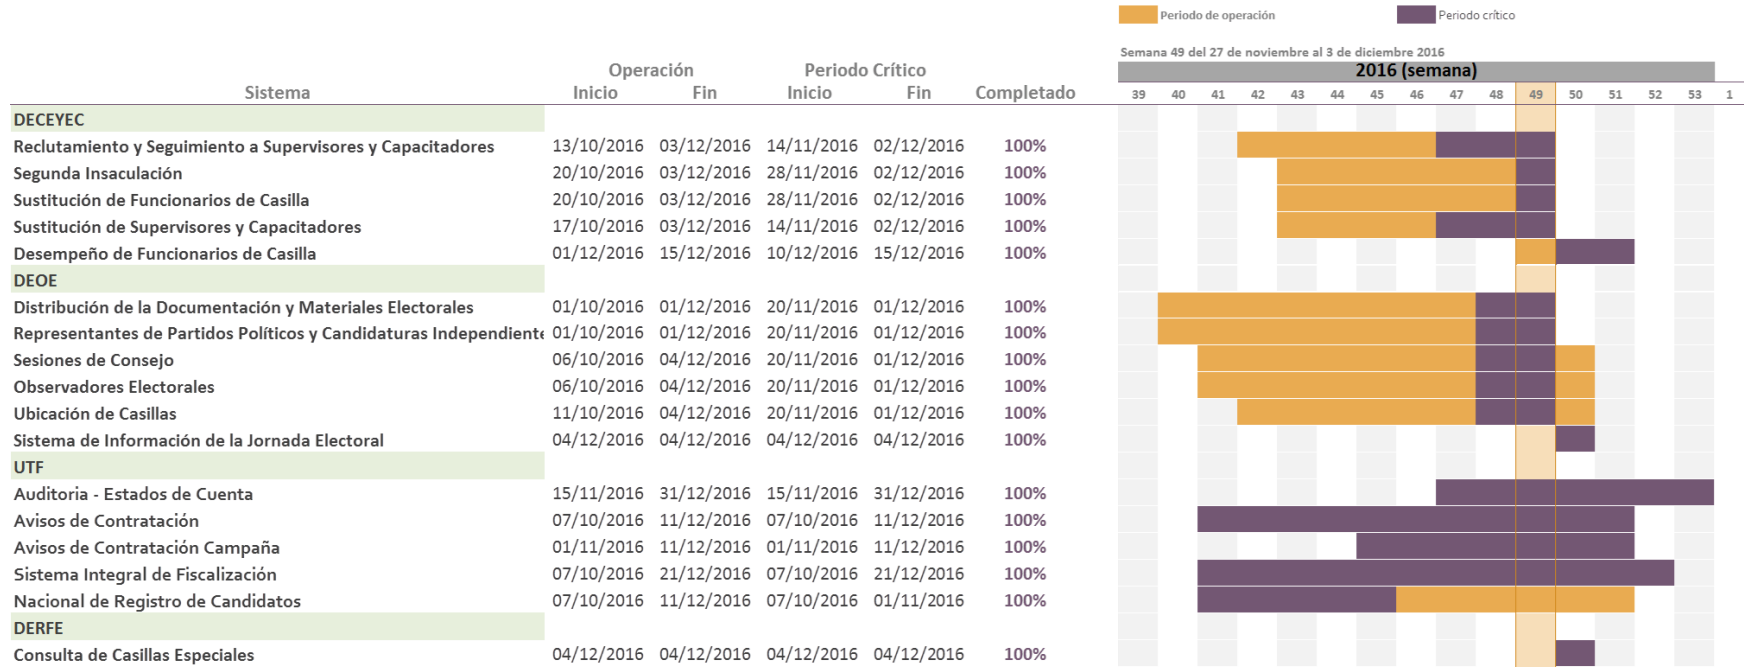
Periodo de operación Periodo crítico

Semana 49 del 27 de noviembre al 3 de diciembre 2016

| Sistema | Operación Inicio | Operación Fin | Periodo Crítico Inicio | Periodo Crítico Fin | Completado |
|---|---|---|---|---|---|
| DECEYEC | | | | | |
| Reclutamiento y Seguimiento a Supervisores y Capacitadores | 13/10/2016 | 03/12/2016 | 14/11/2016 | 02/12/2016 | 100% |
| Segunda Insaculación | 20/10/2016 | 03/12/2016 | 28/11/2016 | 02/12/2016 | 100% |
| Sustitución de Funcionarios de Casilla | 20/10/2016 | 03/12/2016 | 28/11/2016 | 02/12/2016 | 100% |
| Sustitución de Supervisores y Capacitadores | 17/10/2016 | 03/12/2016 | 14/11/2016 | 02/12/2016 | 100% |
| Desempeño de Funcionarios de Casilla | 01/12/2016 | 15/12/2016 | 10/12/2016 | 15/12/2016 | 100% |
| DEOE | | | | | |
| Distribución de la Documentación y Materiales Electorales | 01/10/2016 | 01/12/2016 | 20/11/2016 | 01/12/2016 | 100% |
| Representantes de Partidos Políticos y Candidaturas Independiente | 01/10/2016 | 01/12/2016 | 20/11/2016 | 01/12/2016 | 100% |
| Sesiones de Consejo | 06/10/2016 | 04/12/2016 | 20/11/2016 | 01/12/2016 | 100% |
| Observadores Electorales | 06/10/2016 | 04/12/2016 | 20/11/2016 | 01/12/2016 | 100% |
| Ubicación de Casillas | 11/10/2016 | 04/12/2016 | 20/11/2016 | 01/12/2016 | 100% |
| Sistema de Información de la Jornada Electoral | 04/12/2016 | 04/12/2016 | 04/12/2016 | 04/12/2016 | 100% |
| UTF | | | | | |
| Auditoria - Estados de Cuenta | 15/11/2016 | 31/12/2016 | 15/11/2016 | 31/12/2016 | 100% |
| Avisos de Contratación | 07/10/2016 | 11/12/2016 | 07/10/2016 | 11/12/2016 | 100% |
| Avisos de Contratación Campaña | 01/11/2016 | 11/12/2016 | 01/11/2016 | 11/12/2016 | 100% |
| Sistema Integral de Fiscalización | 07/10/2016 | 21/12/2016 | 07/10/2016 | 21/12/2016 | 100% |
| Nacional de Registro de Candidatos | 07/10/2016 | 11/12/2016 | 07/10/2016 | 01/11/2016 | 100% |
| DERFE | | | | | |
| Consulta de Casillas Especiales | 04/12/2016 | 04/12/2016 | 04/12/2016 | 04/12/2016 | 100% |

2016 (semana)
39 40 41 42 43 44 45 46 47 48 49 50 51 52 53 1